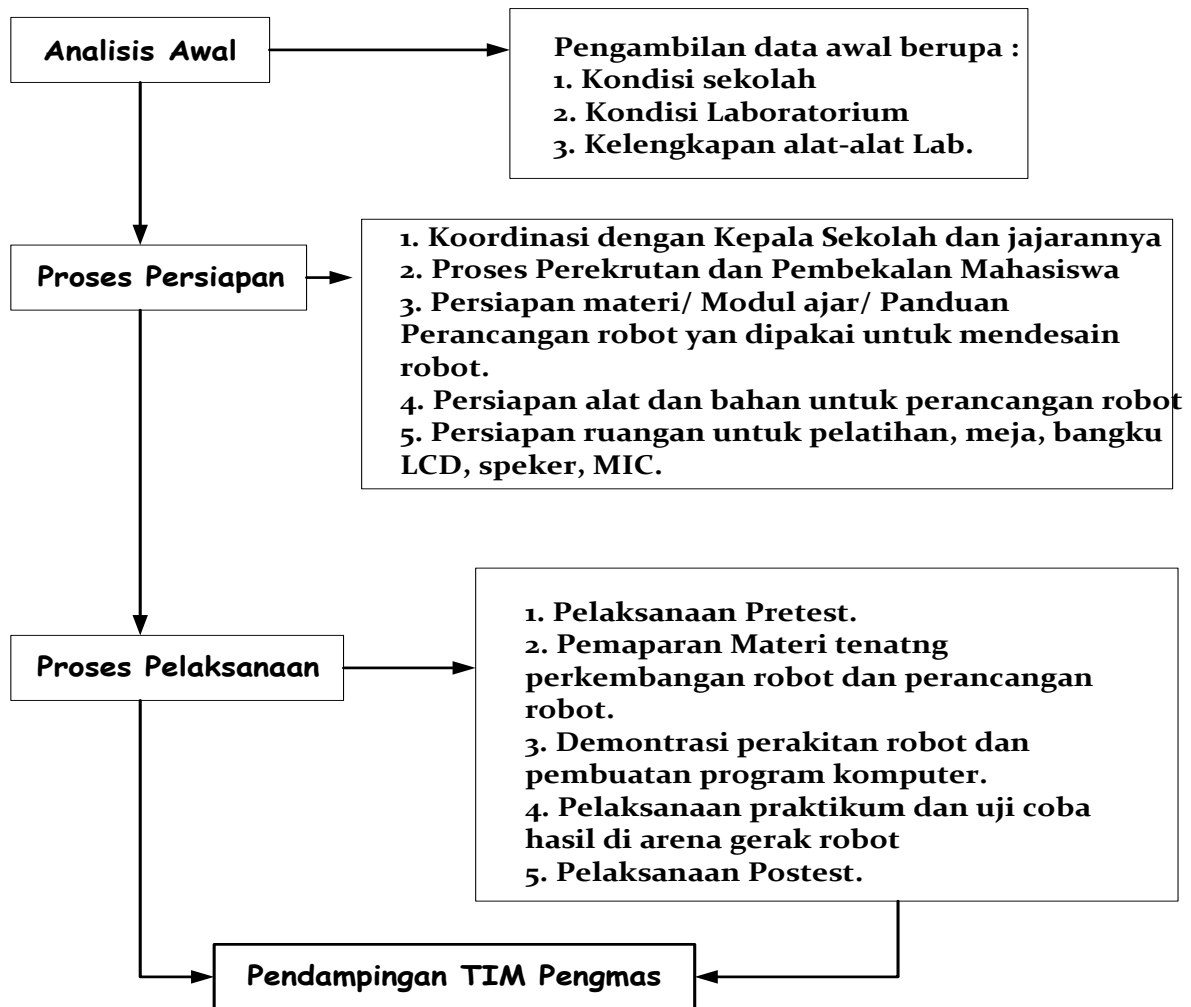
Analisis Awal

Pengambilan data awal berupa :
1. Kondisi sekolah
2. Kondisi Laboratorium
3. Kelengkapan alat-alat Lab.

Proses Persiapan

1. Koordinasi dengan Kepala Sekolah dan jajarannya
2. Proses Perekrutan dan Pembekalan Mahasiswa
3. Persiapan materi/ Modul ajar/ Panduan Perancangan robot yan dipakai untuk mendesain robot.
4. Persiapan alat dan bahan untuk perancangan robot
5. Persiapan ruangan untuk pelatihan, meja, bangku LCD, speker, MIC.

Proses Pelaksanaan

1. Pelaksanaan Pretest.
2. Pemaparan Materi tenatng perkembangan robot dan perancangan robot.
3. Demontrasi perakitan robot dan pembuatan program komputer.
4. Pelaksanaan praktikum dan uji coba hasil di arena gerak robot
5. Pelaksanaan Postest.

Pendampingan TIM Pengmas